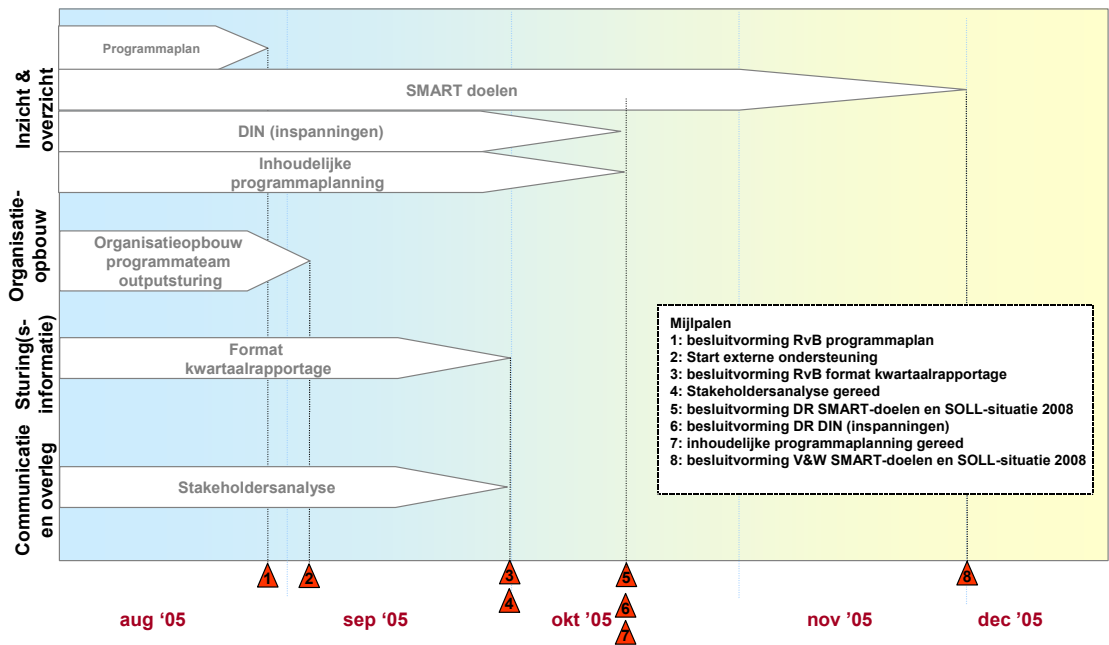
Inzicht & overzicht

Programmaplan

SMART doelen

DIN (inspanningen)

Inhoudelijke programmaplanning

Organisatie-opbouw

Organisatieopbouw programmateam outputsturing

Sturing(s-informatie)

Format kwartaalrapportage

Communicatie en overleg

Stakeholdersanalyse

Mijlpalen
1: besluitvorming RvB programmaplan
2: Start externe ondersteuning
3: besluitvorming RvB format kwartaalrapportage
4: Stakeholdersanalyse gereed
5: besluitvorming DR SMART-doelen en SOLL-situatie 2008
6: besluitvorming DR DIN (inspanningen)
7: inhoudelijke programmaplanning gereed
8: besluitvorming V&W SMART-doelen en SOLL-situatie 2008

1 2 3 4 5 6 7 8

aug '05 sep '05 okt '05 nov '05 dec '05